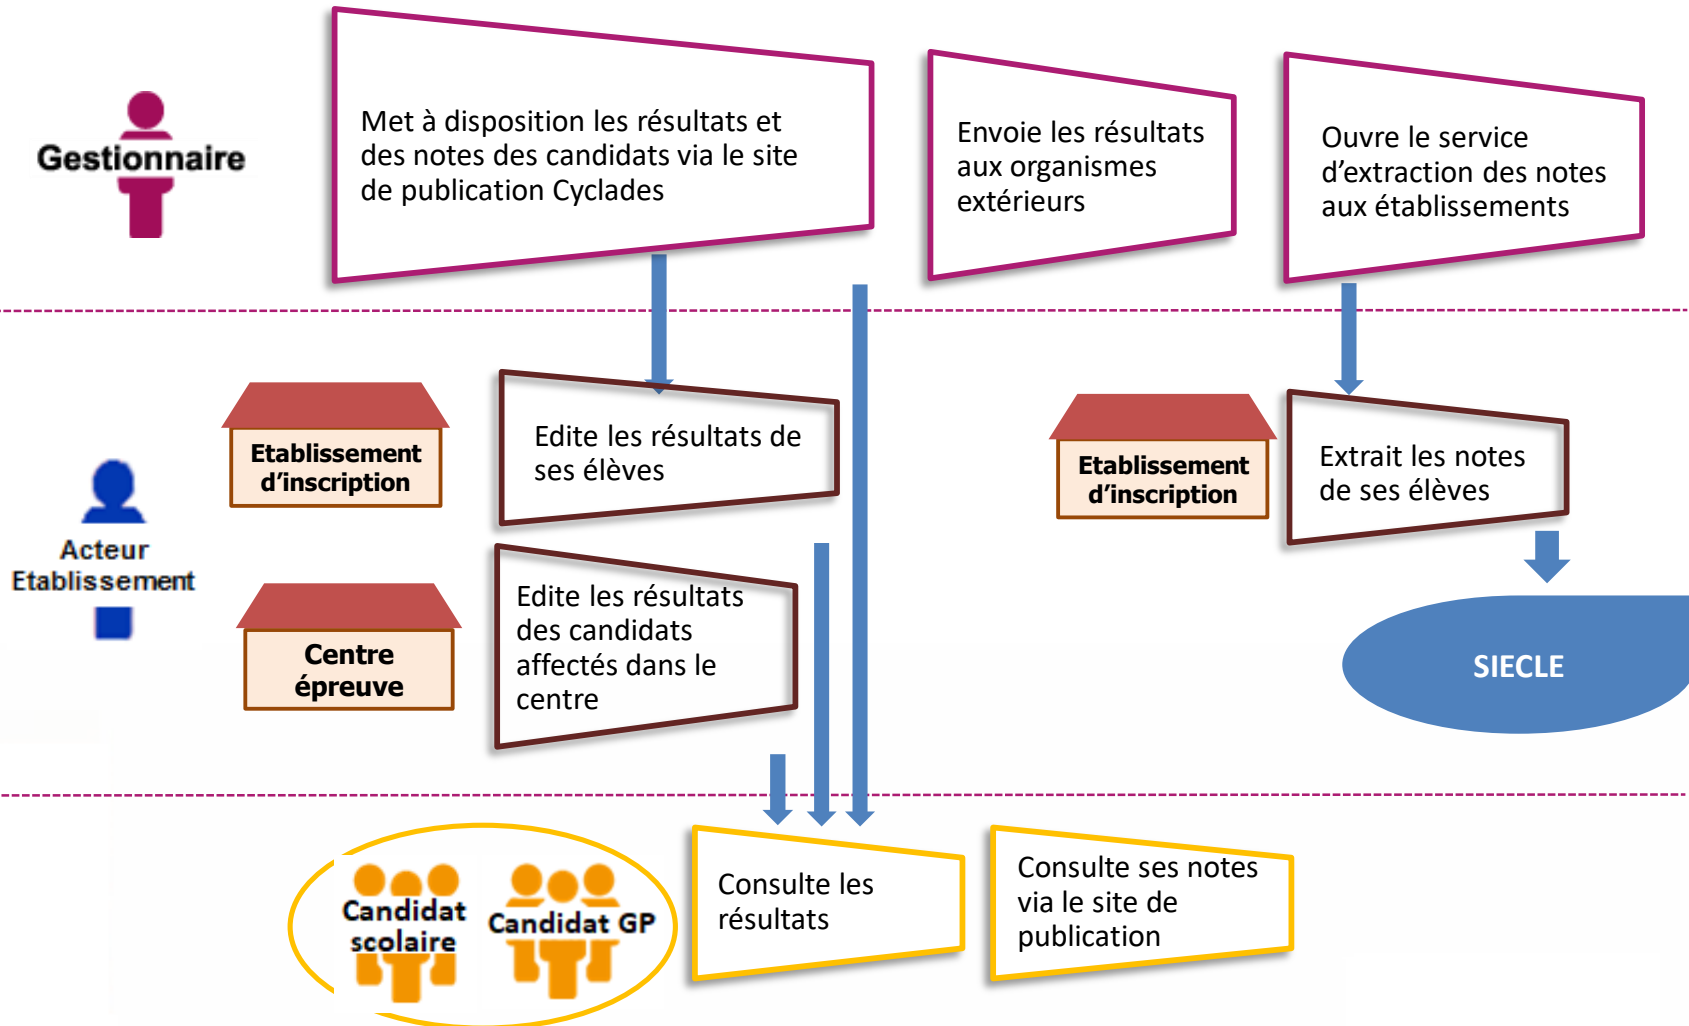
Gestionnaire

Met à disposition les résultats et des notes des candidats via le site de publication Cyclades

Envoie les résultats aux organismes extérieurs

Ouvre le service d'extraction des notes aux établissements

Acteur Etablissement

Etablissement d'inscription

Edite les résultats de ses élèves

Etablissement d'inscription

Extrait les notes de ses élèves

Centre épreuve

Edite les résultats des candidats affectés dans le centre

SIECLE

Candidat scolaire

Candidat GP

Consulte les résultats

Consulte ses notes via le site de publication